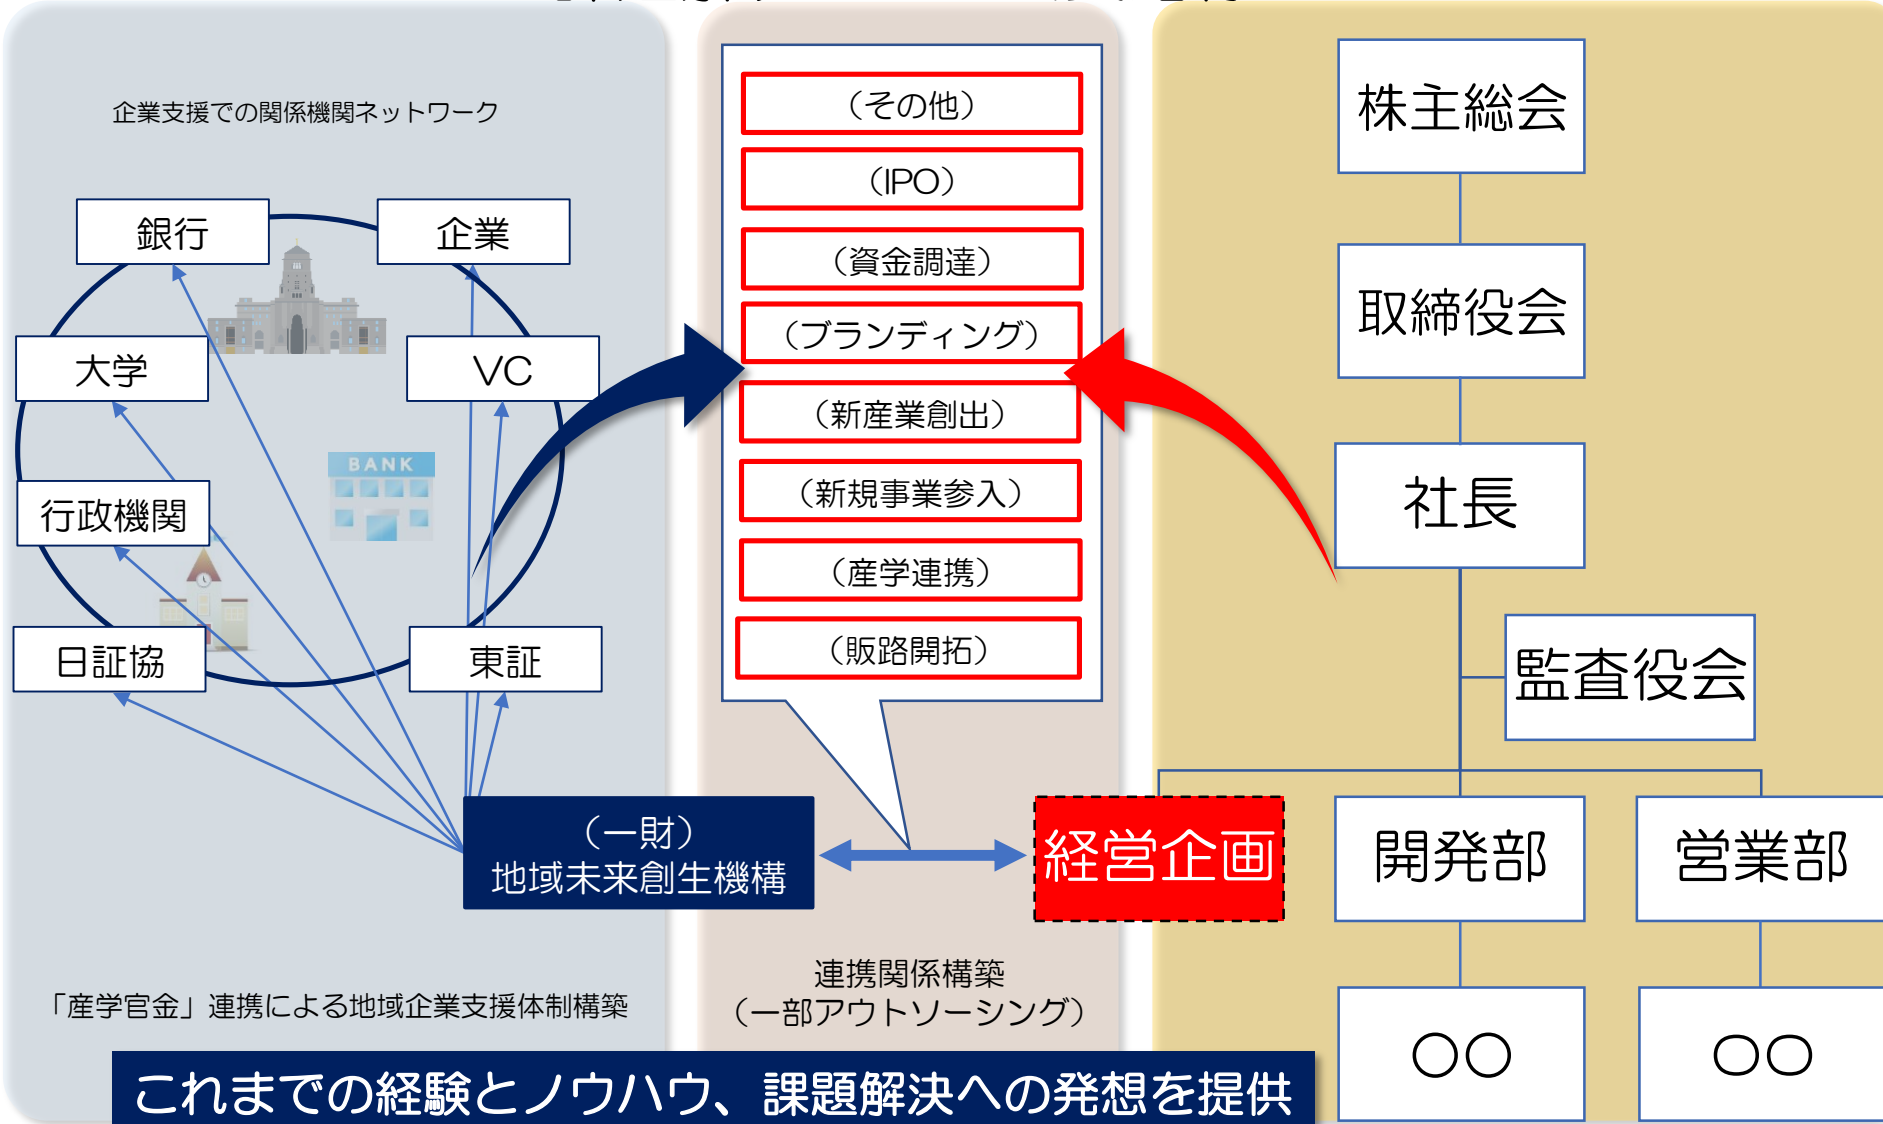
企業支援での関係機関ネットワーク

銀行

企業

大学

VC

BANK

行政機関

日証協

東証

（一財）
地域未来創生機構

「産学官金」連携による地域企業支援体制構築

（その他）

（IPO）

（資金調達）

（ブランディング）

（新産業創出）

（新規事業参入）

（産学連携）

（販路開拓）

連携関係構築
（一部アウトソーシング）

経営企画

株主総会

取締役会

社長

監査役会

開発部

営業部

○○

○○

これまでの経験とノウハウ、課題解決への発想を提供